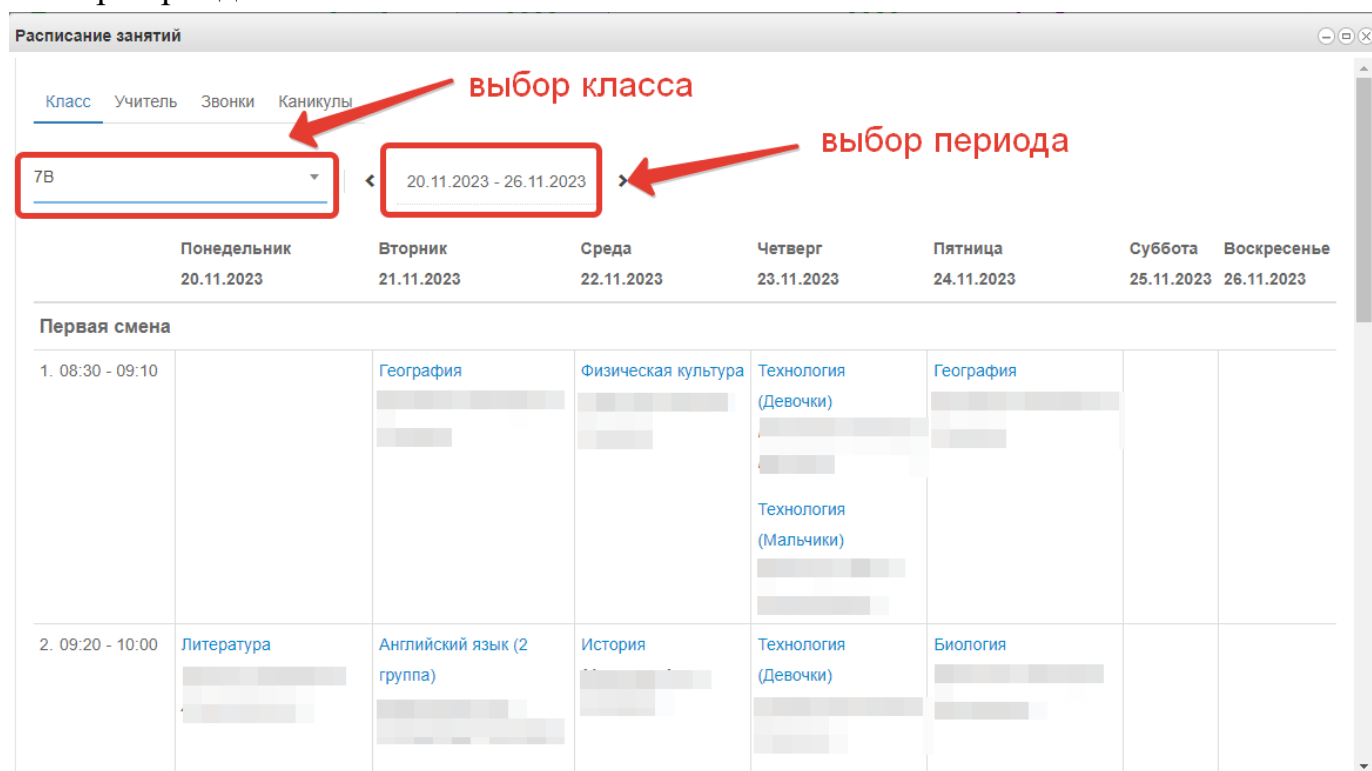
Расписание занятий

Класс Учитель Звонки Каникулы

выбор класса

выбор периода

7В

20.11.2023 - 26.11.2023

| | Понедельник 20.11.2023 | Вторник 21.11.2023 | Среда 22.11.2023 | Четверг 23.11.2023 | Пятница 24.11.2023 | Суббота 25.11.2023 | Воскресенье 26.11.2023 |
|---|---|---|---|---|---|---|---|
| Первая смена | | | | | | | |
| 1. 08:30 - 09:10 | | География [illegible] | Физическая культура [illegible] | Технология (Девочки) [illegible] Технология (Мальчики) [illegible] | География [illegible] | | |
| 2. 09:20 - 10:00 | Литература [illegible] | Английский язык (2 группа) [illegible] | История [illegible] | Технология (Девочки) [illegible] | Биология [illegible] | | |